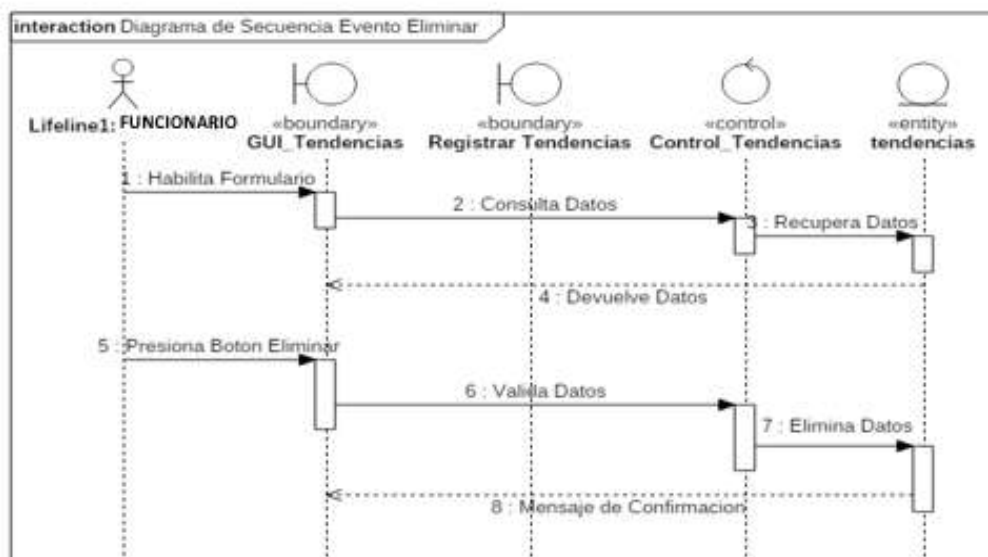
interaction Diagrama de Secuencia Evento Eliminar

Lifeline1: FUNCIONARIO

«boundary»
GUI_Tendencias

«boundary»
Registrar Tendencias

«control»
Control_Tendencias

«entity»
tendencias

1 : Habilita Formulario

2 : Consulta Datos

3 : Recupera Datos

4 : Devuelve Datos

5 : Presiona Boton Eliminar

6 : Valida Datos

7 : Elimina Datos

8 : Mensaje de Confirmacion